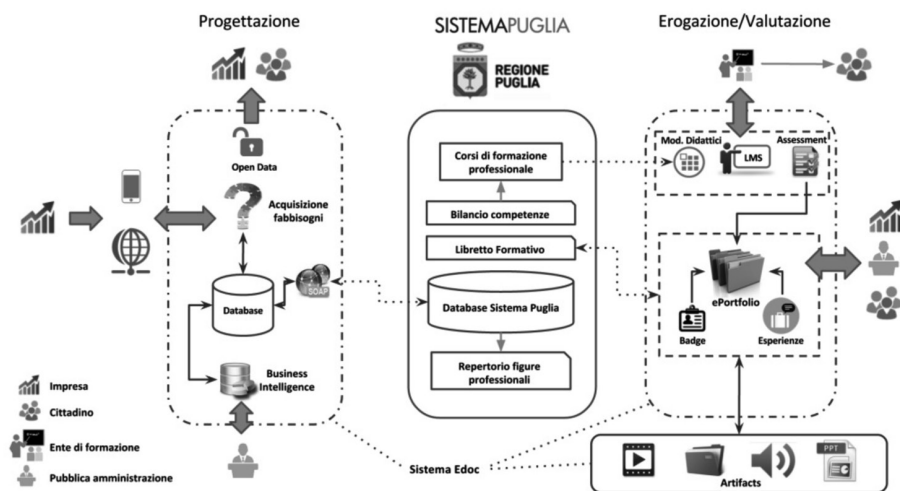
Progettazione

SISTEMAPUGLIA

REGIONE PUGLIA

Erogazione/Valutazione

Open Data

Acquisizione fabbisogni

Database

SOAP

Business Intelligence

Corsi di formazione professionale

Bilancio competenze

Libretto Formativo

Database Sistema Puglia

Repertorio figure professionali

Mod. Didattici

LMS

Assessment

ePortfolio

Badge

Esperienze

Impresa

Cittadino

Ente di formazione

Pubblica amministrazione

Sistema Edoc

PPT

Artifacts